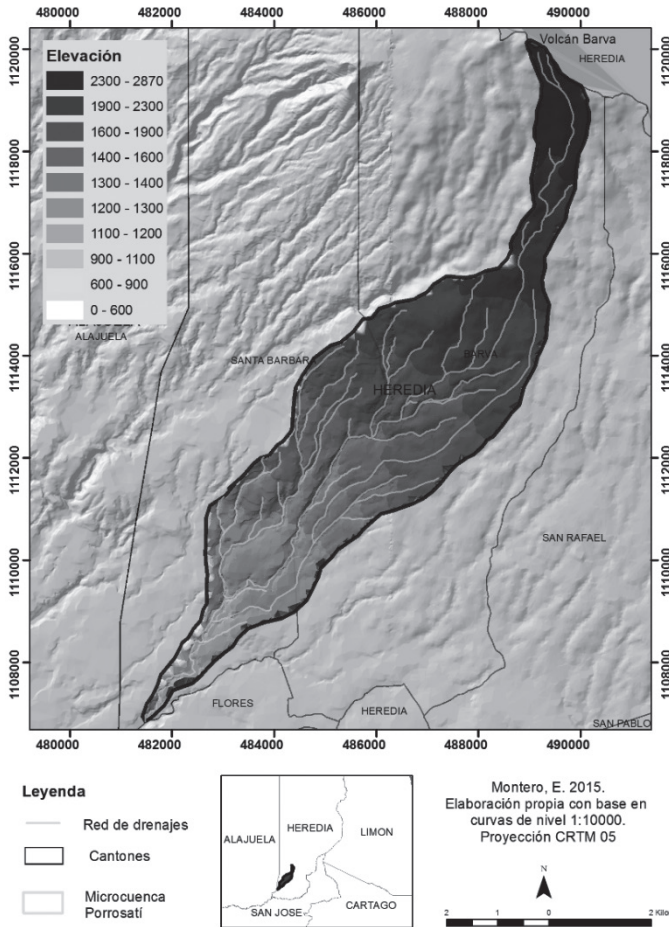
480000 482000 484000 486000 488000 490000

1120000 1118000 1116000 1114000 1112000 1110000 1108000

Elevación
2300 - 2870
1900 - 2300
1600 - 1900
1400 - 1600
1300 - 1400
1200 - 1300
1100 - 1200
900 - 1100
600 - 900
0 - 600

Volcán Barva
HEREDIA
ALAJUELA
SANTA BARBARA
BARVA
HEREDIA
SAN RAFAEL
FLORES
HEREDIA
SAN PABLO

480000 482000 484000 486000 488000 490000

1120000 1118000 1116000 1114000 1112000 1110000 1108000

Leyenda
Red de drenajes
Cantones
Microcuenca Porrosatí

ALAJUELA
HEREDIA
LIMON
SAN JOSE
CARTAGO

Montero, E. 2015.
Elaboración propia con base en curvas de nivel 1:10000.
Proyección CRTM 05

N

2 1 0 2 Kilo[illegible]